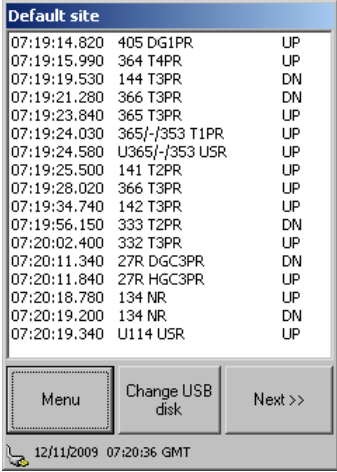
Default site

| | | |
|---|---|---|
| 07:19:14.820 | 405 DG1PR | UP |
| 07:19:15.990 | 364 T4PR | UP |
| 07:19:19.530 | 144 T3PR | DN |
| 07:19:21.280 | 366 T3PR | DN |
| 07:19:23.840 | 365 T3PR | UP |
| 07:19:24.030 | 365/-/353 T1PR | UP |
| 07:19:24.580 | U365/-/353 USR | UP |
| 07:19:25.500 | 141 T2PR | UP |
| 07:19:28.020 | 366 T3PR | UP |
| 07:19:34.740 | 142 T3PR | UP |
| 07:19:56.150 | 333 T2PR | DN |
| 07:20:02.400 | 332 T3PR | UP |
| 07:20:11.340 | 27R DGC3PR | DN |
| 07:20:11.840 | 27R HGC3PR | UP |
| 07:20:18.780 | 134 NR | UP |
| 07:20:19.200 | 134 NR | DN |
| 07:20:19.340 | U114 USR | UP |

Menu

Change USB disk

Next >>

12/11/2009 07:20:36 GMT